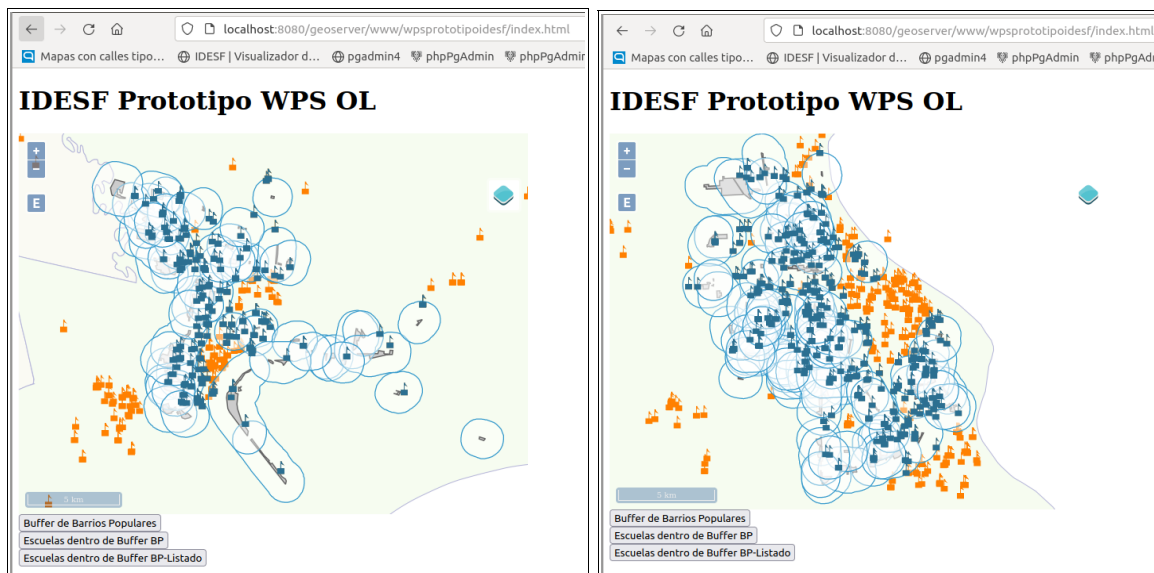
localhost:8080/geoserver/www/wpsprototipoidesf/index.html

Mapas con calles tipo... IDESF | Visualizador d... pgadmin4 phpPgAdmin phpPgAdmin

# IDESF Prototipo WPS OL

+
−
E

5 km

Buffer de Barrios Populares
Escuelas dentro de Buffer BP
Escuelas dentro de Buffer BP-Listado

localhost:8080/geoserver/www/wpsprototipoidesf/index.html

Mapas con calles tipo... IDESF | Visualizador d... pgadmin4 phpPgAdmin phpPgAd

# IDESF Prototipo WPS OL

+
−
E

5 km

Buffer de Barrios Populares
Escuelas dentro de Buffer BP
Escuelas dentro de Buffer BP-Listado